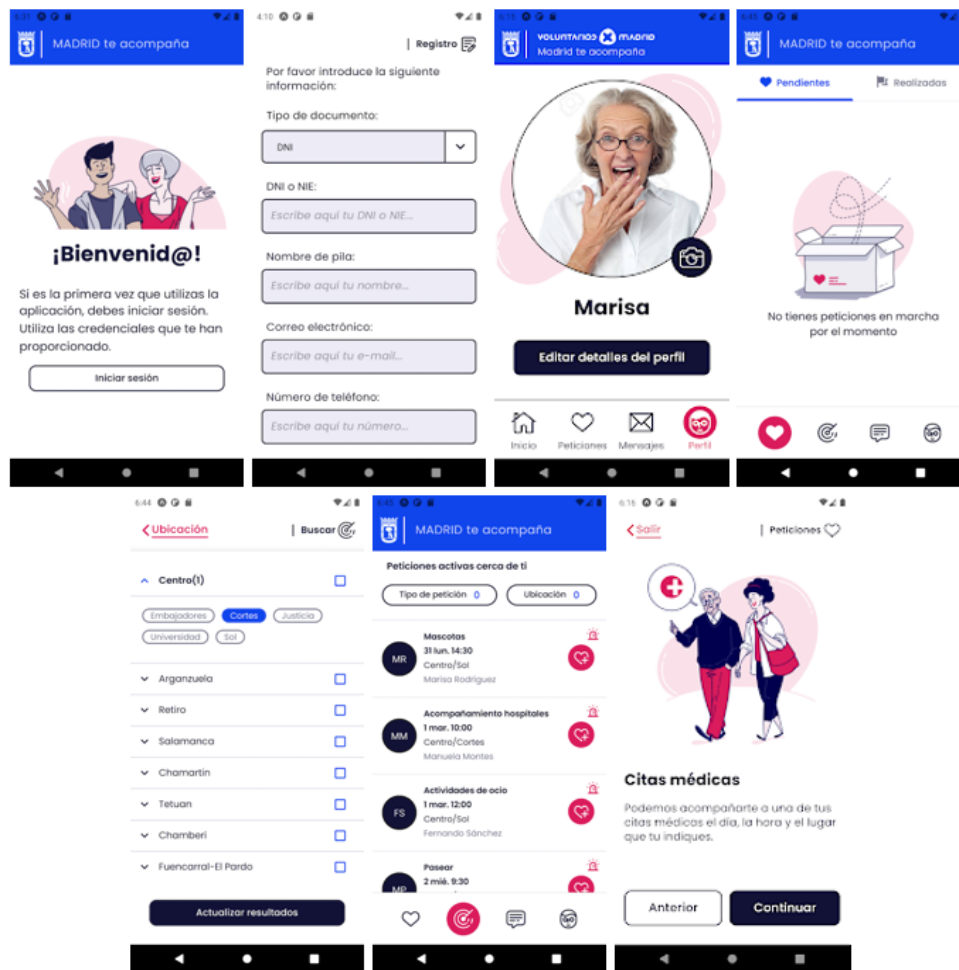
MADRID te acompaña

¡Bienvenid@!

Si es la primera vez que utilizas la aplicación, debes iniciar sesión. Utiliza las credenciales que te han proporcionado.

Iniciar sesión

4:10

Registro

Por favor introduce la siguiente información:

Tipo de documento:

DNI

DNI o NIE:

Escribe aquí tu DNI o NIE...

Nombre de pila:

Escribe aquí tu nombre...

Correo electrónico:

Escribe aquí tu e-mail...

Número de teléfono:

Escribe aquí tu número...

VOLUNTARIOS MADRID
Madrid te acompaña

Marisa

Editar detalles del perfil

Inicio Peticiones Mensajes Perfil

MADRID te acompaña

Pendientes Realizadas

No tienes peticiones en marcha por el momento

6:44

Ubicación

Buscar

Centro(1)

Embajadores Cortes Justicia Universidad Sol

Arganzuela

Retiro

Salamanca

Chamartin

Tetuan

Chamberi

Fuencarral-El Pardo

Actualizar resultados

MADRID te acompaña

Peticiones activas cerca de ti

Tipo de petición 0 Ubicación 0

MR Mascotas 31 lun. 14:30 Centro/Sol Marisa Rodríguez

MM Acompañamiento hospitales 1 mar. 10:00 Centro/Cortes Manuela Montes

FS Actividades de ocio 1 mar. 12:00 Centro/Sol Fernando Sánchez

MP Pasear 2 mié. 9:30

6:15

Salir

Peticiones

Citas médicas

Podemos acompañarte a una de tus citas médicas el día, la hora y el lugar que tu indiques.

Anterior Continuar